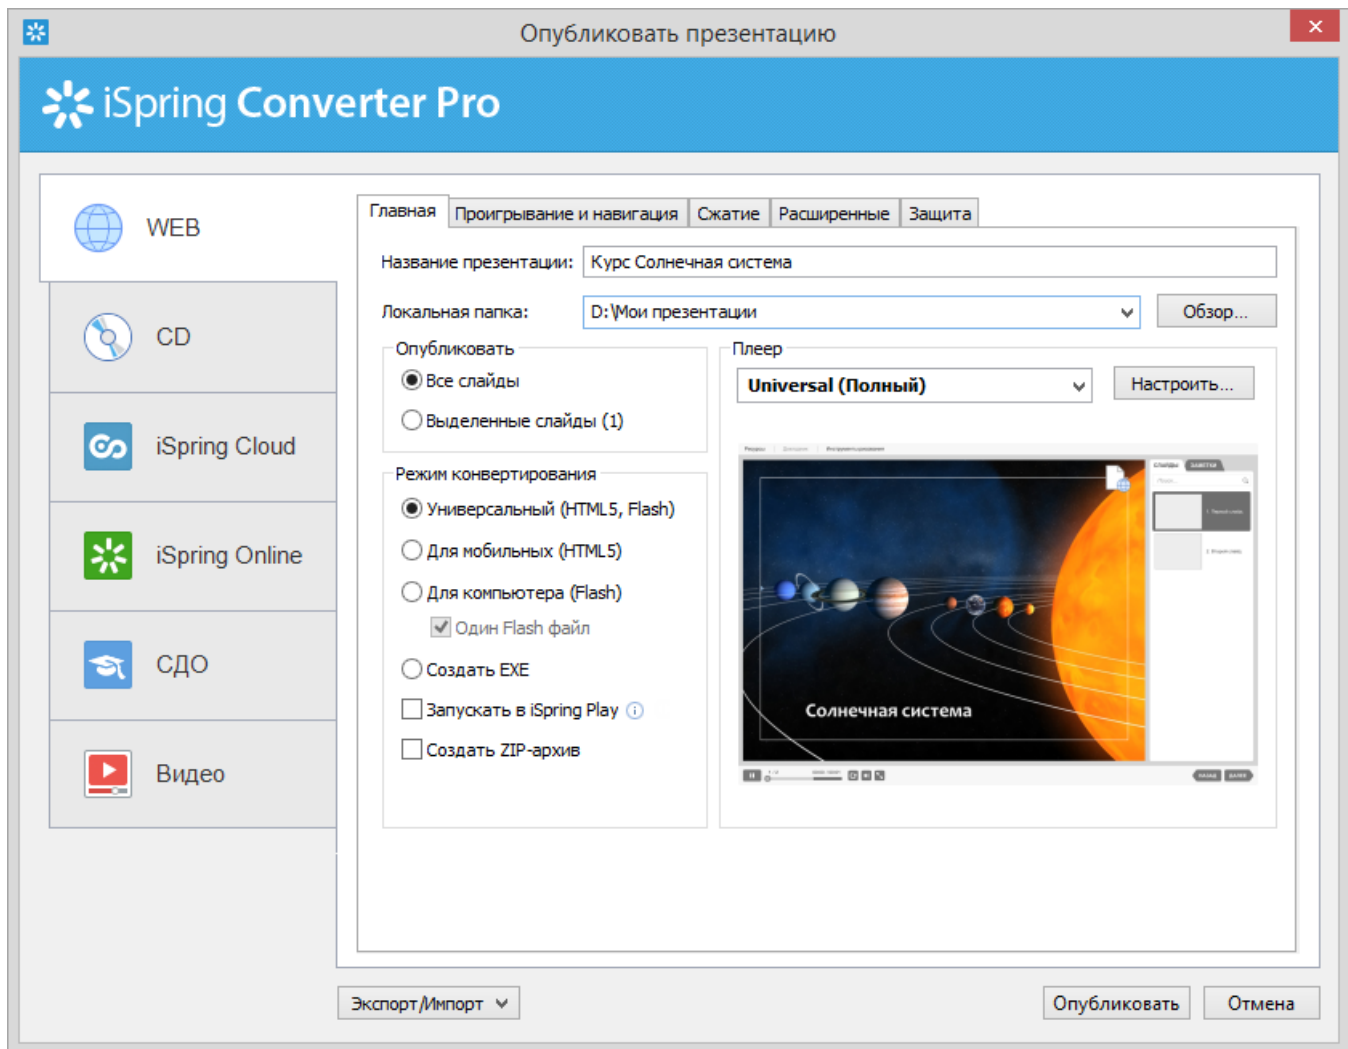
Опубликовать презентацию

iSpring Converter Pro

WEB

CD

iSpring Cloud

iSpring Online

СДО

Видео

Главная | Проигрывание и навигация | Сжатие | Расширенные | Защита

Название презентации: Курс Солнечная система

Локальная папка: D:\Мои презентации

Обзор...

Опубликовать

Все слайды

Выделенные слайды (1)

Плеер

Universal (Полный)

Настроить...

Режим конвертирования

Универсальный (HTML5, Flash)

Для мобильных (HTML5)

Для компьютера (Flash)

Один Flash файл

Создать EXE

Запускать в iSpring Play

Создать ZIP-архив

Солнечная система

Экспорт/Импорт

Опубликовать

Отмена